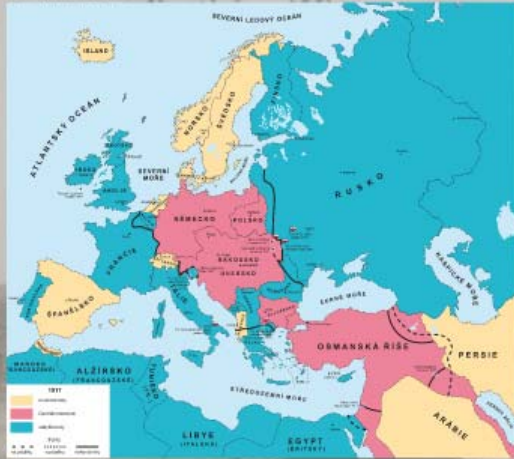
SEVERNÍ LEDOVÝ OCEÁN

ISLAND

ATLANTSKÝ OCEÁN

NORSKO

ŠVÉDSKO

FINSKO

SEVERNÍ MOŘE

IRSKO

ANGLIE

RUSKO

NĚMECKO

POLSKO

RAKOUSKO

UHERSKO

FRANCIE

ŠPANĚLSKO

ČERNÉ MOŘE

KASPICKÉ MOŘE

OSMANSKÁ ŘÍŠE

PERSIE

ALŽÍRSKO (FRANCOUZSKÉ)

MAROKO (ŠPANĚLSKÉ)

TUNISKO

STŘEDOZEMNÍ MOŘE

LIBYE (ITALSKÁ)

EGYPT (BRITSKÝ)

ARÁBIE

1917

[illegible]

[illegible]

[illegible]